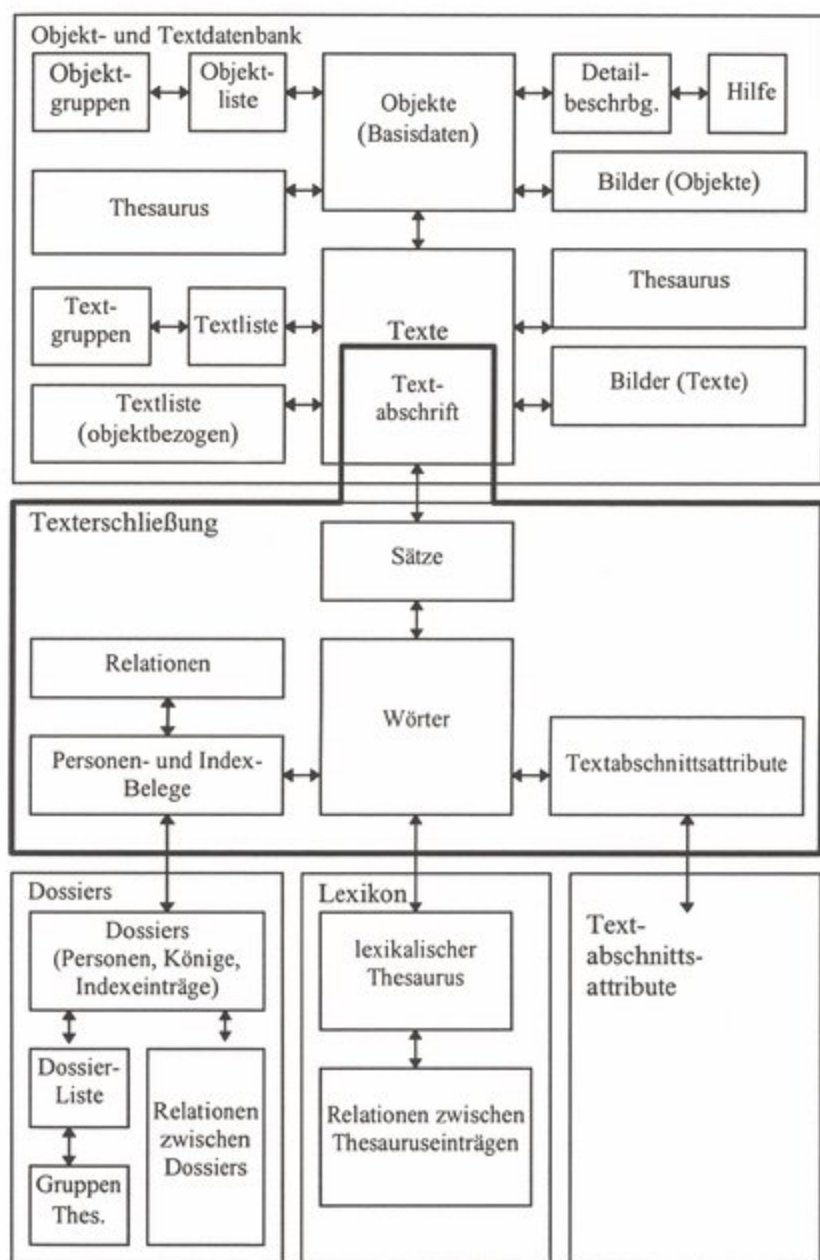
Objekt- und Textdatenbank

Objektgruppen

Objektliste

Objekte (Basisdaten)

Detailbeschrbg.

Hilfe

Thesaurus

Bilder (Objekte)

Textgruppen

Textliste

Texte

Thesaurus

Textabschrift

Textliste (objektbezogen)

Bilder (Texte)

Texterschließung

Sätze

Relationen

Wörter

Personen- und Index-Belege

Textabschnittsattribute

Dossiers

Dossiers (Personen, Könige, Indexeinträge)

Dossier-Liste

Relationen zwischen Dossiers

Gruppen Thes.

Lexikon

lexikalischer Thesaurus

Relationen zwischen Thesauruseinträgen

Textabschnittsattribute